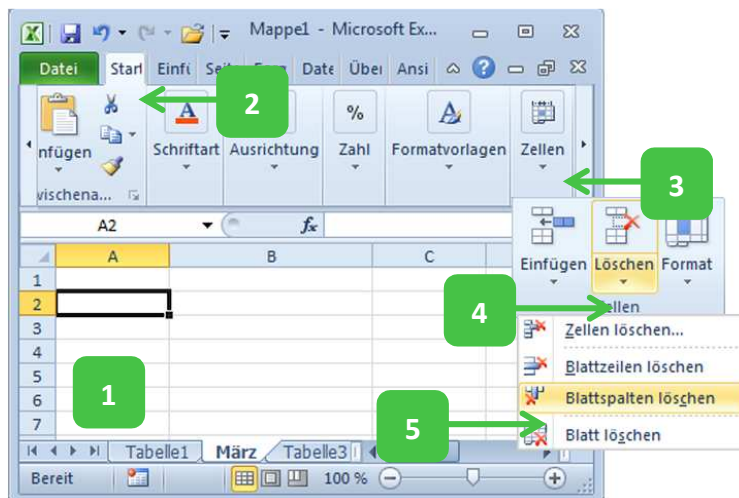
Mappe1 - Microsoft Ex...

Datei Start Einfü Seit Form Date Über Ansi

nfügen

vischena...

Schriftart Ausrichtung % Zahl Formatvorlagen Zellen

2

3

A2

$f_x$

A B C

1 2 3 4 5 6 7

1

Einfügen Löschen Format

4

ellen

Zellen löschen...

Blattzeilen löschen

Blattspalten löschen

5

Blatt löschen

Tabelle1 März Tabelle3

Bereit

100 %